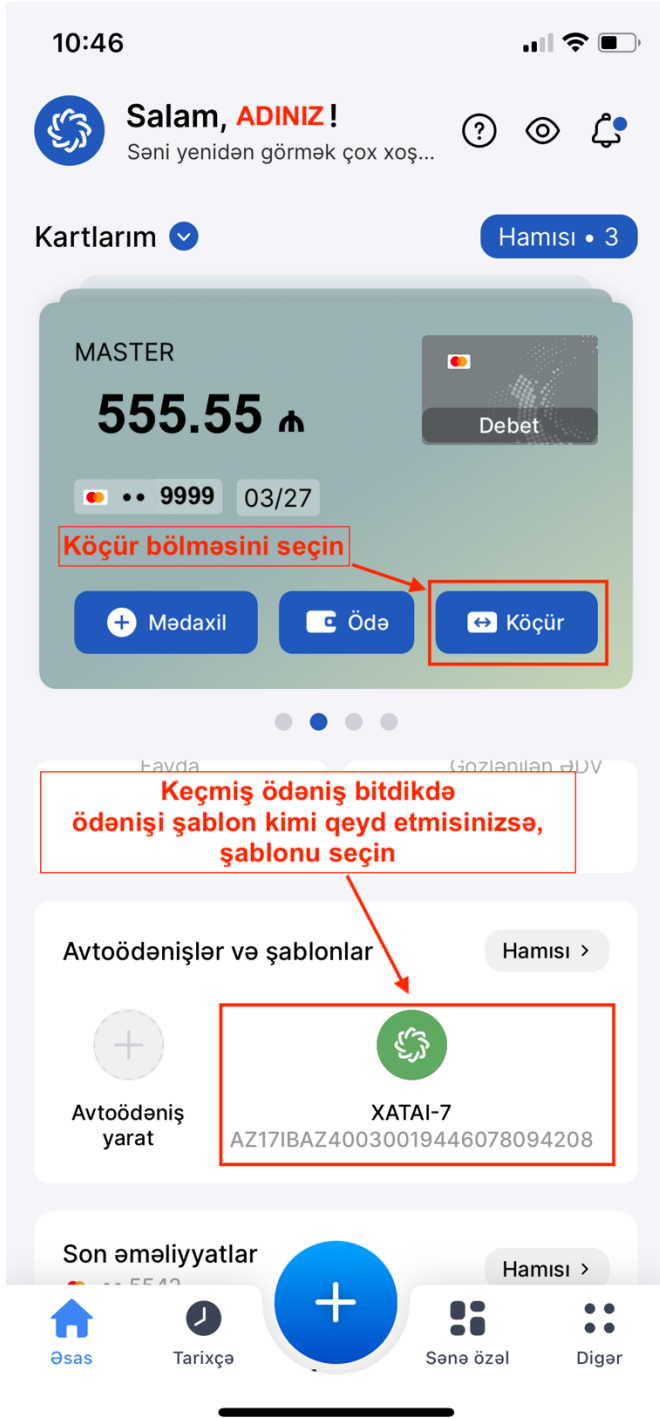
10:46

Salam, ADINIZ!
Səni yenidən görmək çox xoş...

Kartlarım

Hamısı • 3

MASTER

555.55 ₼

Debet

•• 9999 03/27

Köçür bölməsini seçin

Mədaxil

Ödə

Köçür

Fayda

Gözlənilən ƏDV

Keçmiş ödəniş bitdikdə ödənişi şablon kimi qeyd etmisinizsə, şablonu seçin

Avtoödənişlər və şablonlar

Hamısı >

Avtoödəniş yarat

XATAI-7
AZ17IBAZ40030019446078094208

Son əməliyyatlar

Hamısı >

•• 5542

Əsas

Tarixçə

Sənə özəl

Digər